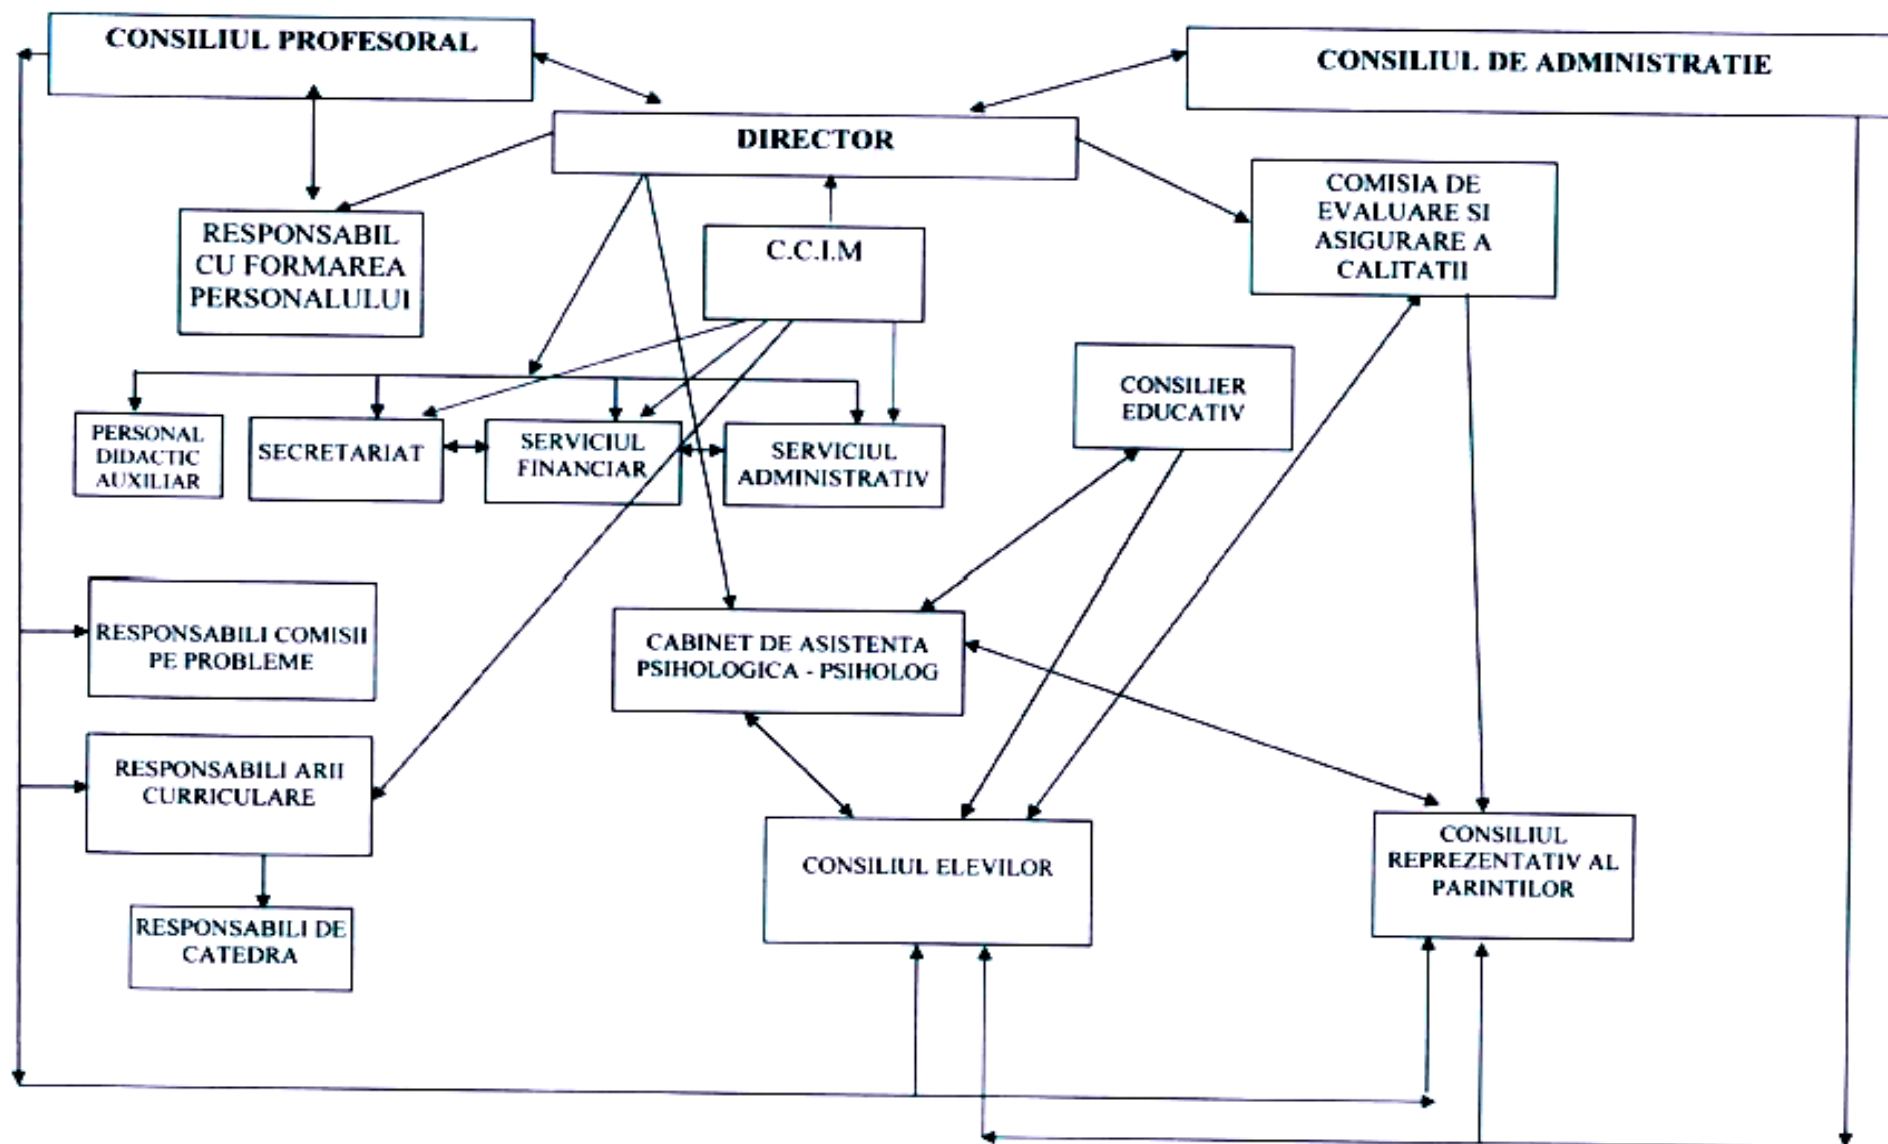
CONSILIUL PROFESORAL

CONSILIUL DE ADMINISTRATIE

DIRECTOR

RESPONSABIL CU FORMAREA PERSONALULUI

C.C.I.M

COMISIA DE EVALUARE SI ASIGURARE A CALITATII

PERSONAL DIDACTIC AUXILIAR

SECRETARIAT

SERVICIUL FINANCIAR

SERVICIUL ADMINISTRATIV

CONSILIER EDUCATIV

RESPONSABILI COMISII PE PROBLEME

CABINET DE ASISTENTA PSIHOLOGICA - PSIHOLOG

RESPONSABILI ARII CURRICULARE

CONSILIUL ELEVILOR

CONSILIUL REPREZENTATIV AL PARINTILOR

RESPONSABILI DE CATEDRA